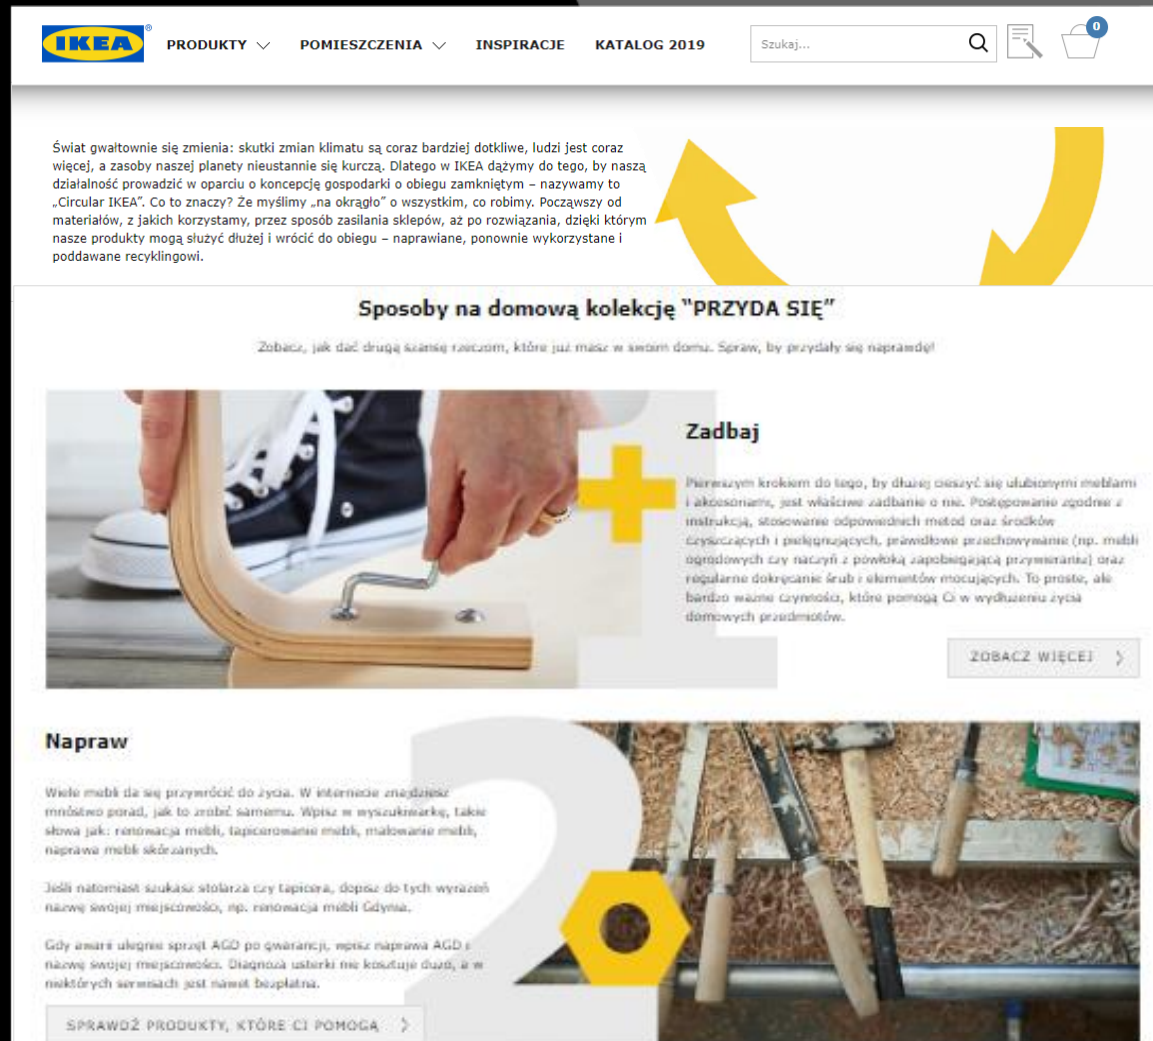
IKEA PRODUKTY POMIESZCZENIA INSPIRACJE KATALOG 2019 Szukaj... 0

Świat gwałtownie się zmienia: skutki zmian klimatu są coraz bardziej dotkliwe, ludzi jest coraz więcej, a zasoby naszej planety nieustannie się kurczą. Dlatego w IKEA dążymy do tego, by naszą działalność prowadzić w oparciu o koncepcję gospodarki o obiegu zamkniętym – nazywamy to „Circular IKEA". Co to znaczy? Że myślimy „na okrągło" o wszystkim, co robimy. Począwszy od materiałów, z jakich korzystamy, przez sposób zasilania sklepów, aż po rozwiązania, dzięki którym nasze produkty mogą służyć dłużej i wrócić do obiegu – naprawiane, ponownie wykorzystane i poddawane recyklingowi.

Sposoby na domową kolekcję "PRZYDA SIĘ"

Zobacz, jak dać drugą szansę rzeczom, które już masz w swoim domu. Spraw, by przydały się naprawdę!

Zadbaj

Pierwszym krokiem do tego, by dłużej cieszyć się ulubionymi meblami i akcesoriami, jest właściwe zadbanie o nie. Postępowanie zgodne z instrukcją, stosowanie odpowiednich metod oraz środków czyszczących i pielęgnujących, prawidłowe przechowywanie (np. mebli ogrodowych czy naczyń z powłoką zapobiegającą przywieraniu) oraz regularne dokręcanie śrub i elementów mocujących. To proste, ale bardzo ważne czynności, które pomogą Ci w wydłużeniu życia domowych przedmiotów.

ZOBACZ WIĘCEJ

Napraw

Wiele mebli da się przywrócić do życia. W internecie znajdziesz mnóstwo porad, jak to zrobić samemu. Wpisz w wyszukiwarkę, takie słowa jak: renowacja mebli, tapicerowanie mebli, malowanie mebli, naprawa mebli skórzanych.

Jeśli natomiast szukasz stolarza czy tapicera, dopisz do tych wyrazów nazwę swojej miejscowości, np. renowacja mebli Gdynia.

Gdy awarii ulegnie sprzęt AGD po gwarancji, wpisz naprawa AGD i nazwę swojej miejscowości. Diagnoza usterki nie kosztuje dużo, a w niektórych serwisach jest nawet bezpłatna.

SPRAWDŹ PRODUKTY, KTÓRE CI POMOGĄ